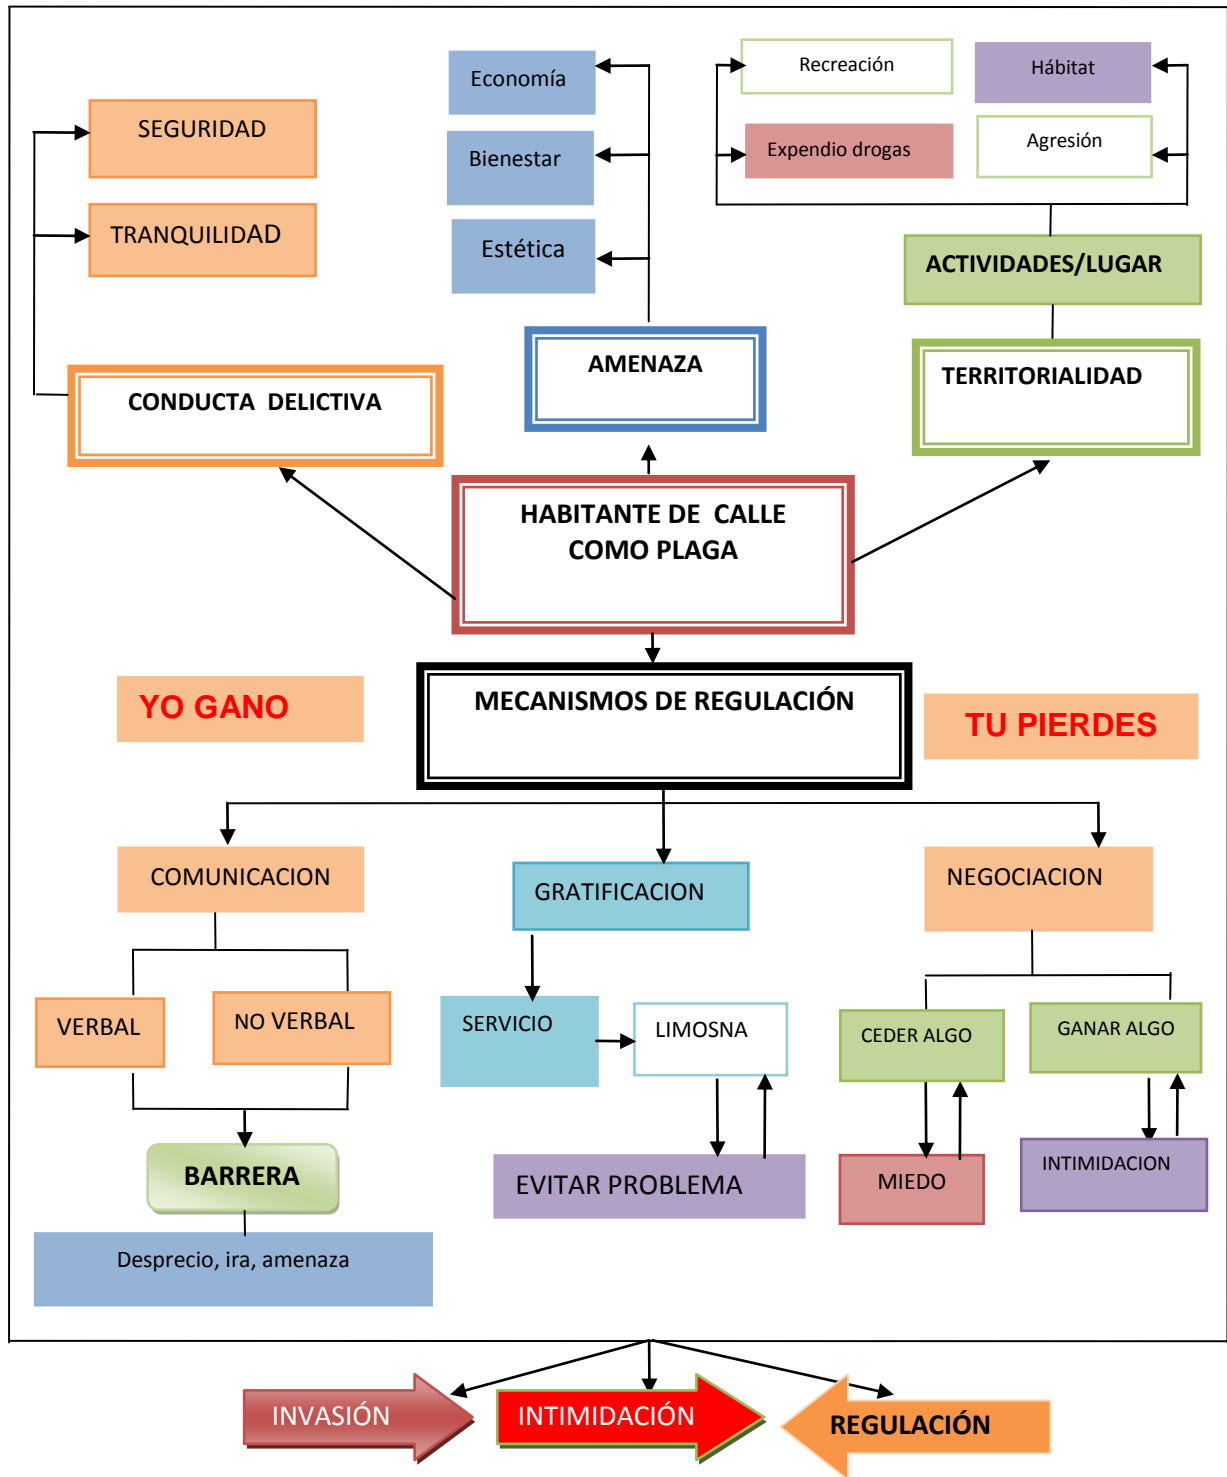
SEGURIDAD

TRANQUILIDAD

CONDUCTA DELICTIVA

Economía

Bienestar

Estética

AMENAZA

Recreación

Hábitat

Expendio drogas

Agresión

ACTIVIDADES/LUGAR

TERRITORIALIDAD

HABITANTE DE CALLE COMO PLAGA

YO GANO

MECANISMOS DE REGULACIÓN

TU PIERDES

COMUNICACION

GRATIFICACION

NEGOCIACION

VERBAL

NO VERBAL

SERVICIO

LIMOSNA

CEDER ALGO

GANAR ALGO

BARRERA

EVITAR PROBLEMA

MIEDO

INTIMIDACION

Desprecio, ira, amenaza

INVASIÓN

INTIMIDACIÓN

REGULACIÓN